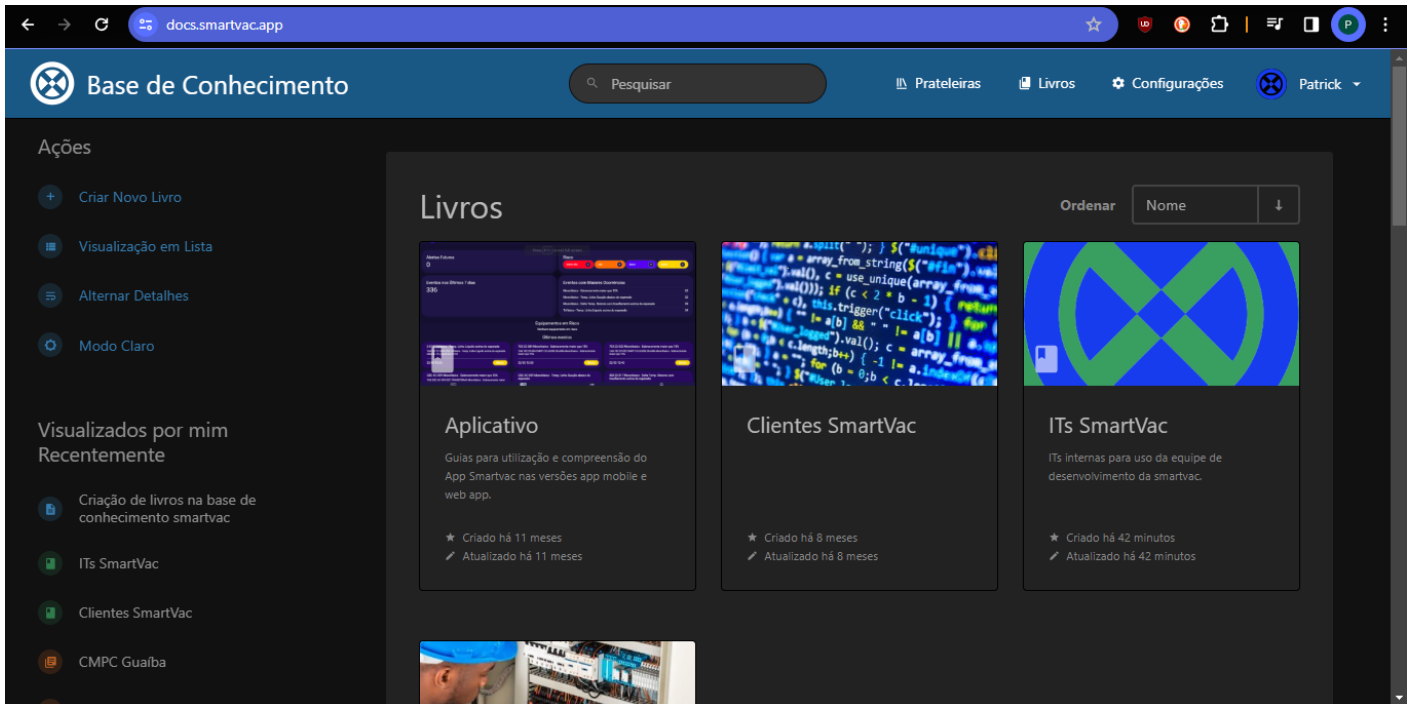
docs.smartvac.app

Base de Conhecimento

Pesquisar

Prateleiras Livros Configurações Patrick

Ações

Criar Novo Livro

Visualização em Lista

Alternar Detalhes

Modo Claro

Visualizados por mim Recentemente

Criação de livros na base de conhecimento smartvac

ITs SmartVac

Clientes SmartVac

CMPC Guaíba

Livros

Ordenar Nome

Aplicativo

Guias para utilização e compreensão do App Smartvac nas versões app mobile e web app.

Criado há 11 meses
Atualizado há 11 meses

Clientes SmartVac

Criado há 8 meses
Atualizado há 8 meses

ITs SmartVac

ITs internas para uso da equipe de desenvolvimento da smartvac.

Criado há 42 minutos
Atualizado há 42 minutos